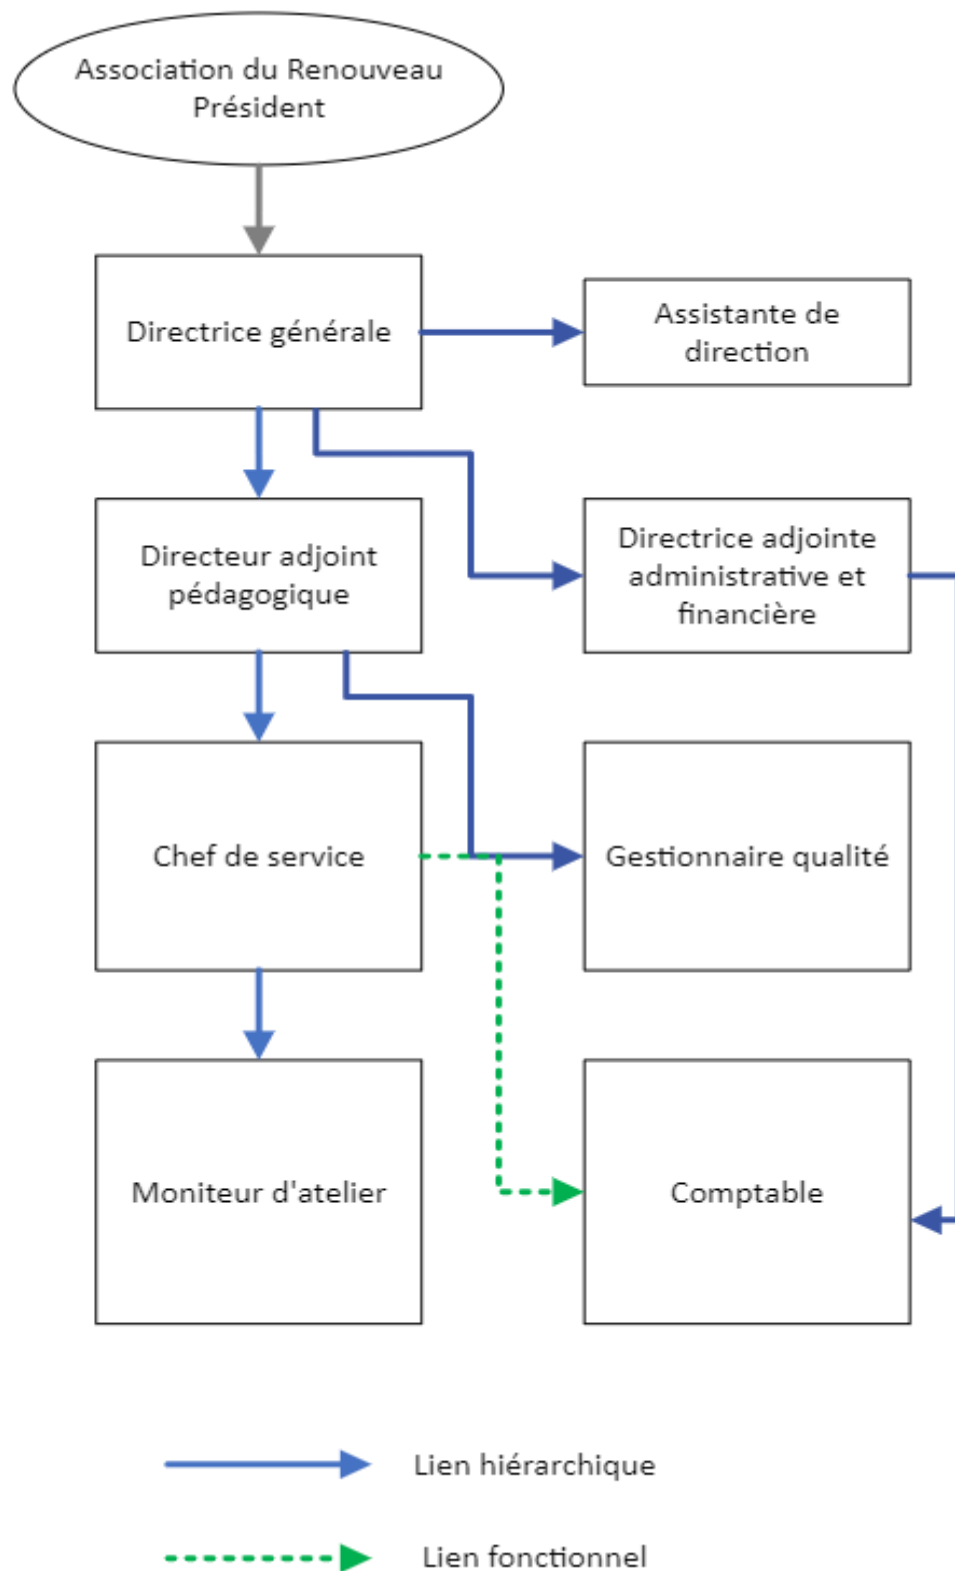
Association du Renouveau
Président

Directrice générale

Assistante de direction

Directeur adjoint pédagogique

Directrice adjointe administrative et financière

Chef de service

Gestionnaire qualité

Moniteur d'atelier

Comptable

Lien hiérarchique

Lien fonctionnel